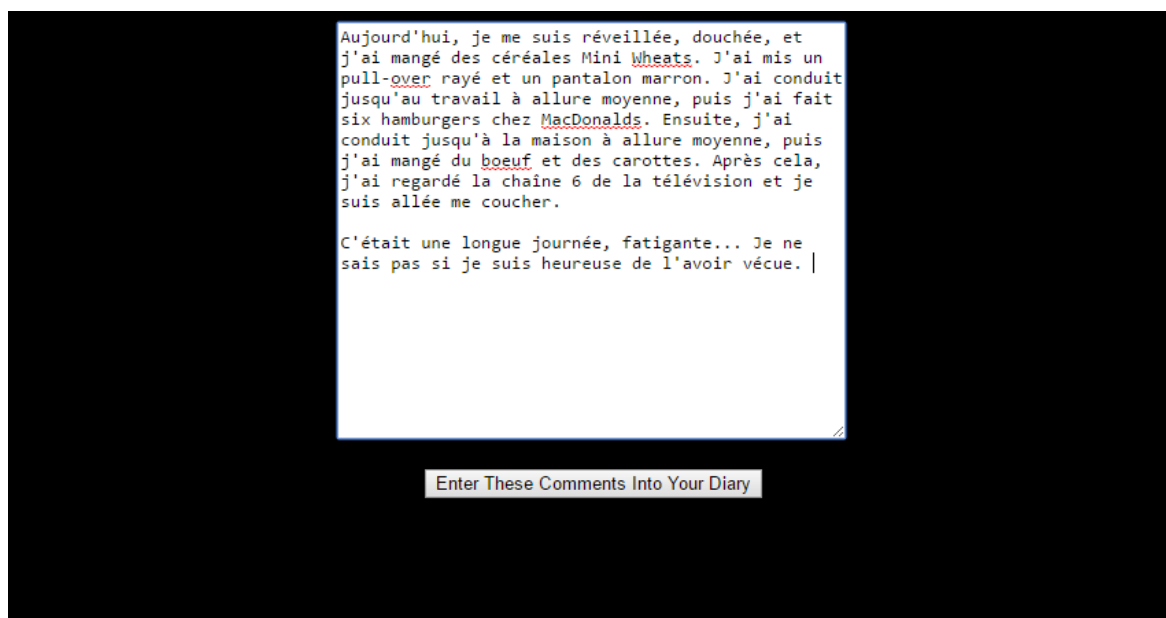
Aujourd'hui, je me suis réveillée, douchée, et j'ai mangé des céréales Mini Wheats. J'ai mis un pull-over rayé et un pantalon marron. J'ai conduit jusqu'au travail à allure moyenne, puis j'ai fait six hamburgers chez MacDonalds. Ensuite, j'ai conduit jusqu'à la maison à allure moyenne, puis j'ai mangé du boeuf et des carottes. Après cela, j'ai regardé la chaîne 6 de la télévision et je suis allée me coucher.

C'était une longue journée, fatigante... Je ne sais pas si je suis heureuse de l'avoir vécue.

Enter These Comments Into Your Diary